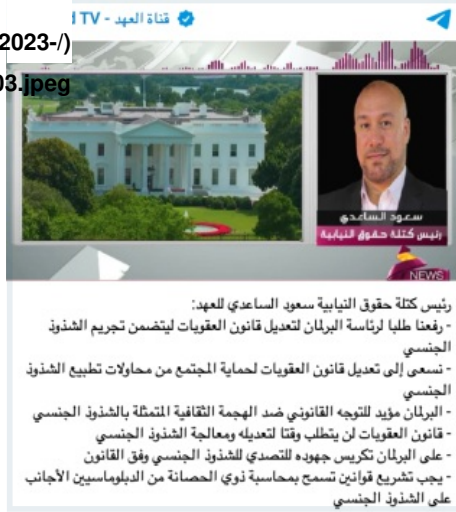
قناة العهد - TV ا

2023-/)

03.jpeg

سعود الساعدي
رئيس كتلة حقوق النيابية

NEWS

رئيس كتلة حقوق النيابية سعود الساعدي للعهد:
- رفعنا طلبا لرئاسة البرلمان لتعديل قانون العقوبات ليتضمن تجريم الشذوذ الجنسي
- نسعى إلى تعديل قانون العقوبات لحماية المجتمع من محاولات تطبيع الشذوذ الجنسي
- البرلمان مؤيد للتوجه القانوني ضد الهجمة الثقافية المتمثلة بالشذوذ الجنسي
- قانون العقوبات لن يتطلب وقتا لتعديله ومعالجة الشذوذ الجنسي
- على البرلمان تكريس جهوده للتصدي للشذوذ الجنسي وفق القانون
- يجب تشريع قوانين تسمح بمحاسبة ذوي الحصانة من الدبلوماسيين الأجانب على الشذوذ الجنسي